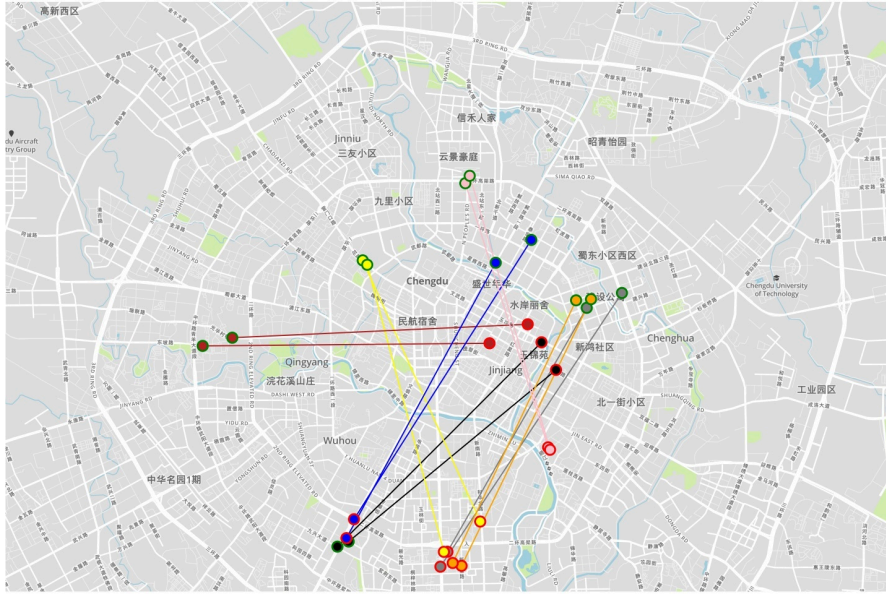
高新西区

du Aircraft
try Group

Jinniu
三友小区

信禾人家

云景豪庭

昭青怡园

九里小区

Chengdu

盛世红华

蜀东小区西区

Chengdu University of Technology

水岸丽舍

民航宿舍

玉锦苑

新鸿社区

Chenghua

Qingyang

浣花溪山庄

Jinjiang

北一街小区

工业园区

Wuhou

中华名园1期

3RD RING RD

SIMA QIAO RD

JINYANG RD

DASHI WEST RD

JIN EAST RD

SHUANGQIAO RD